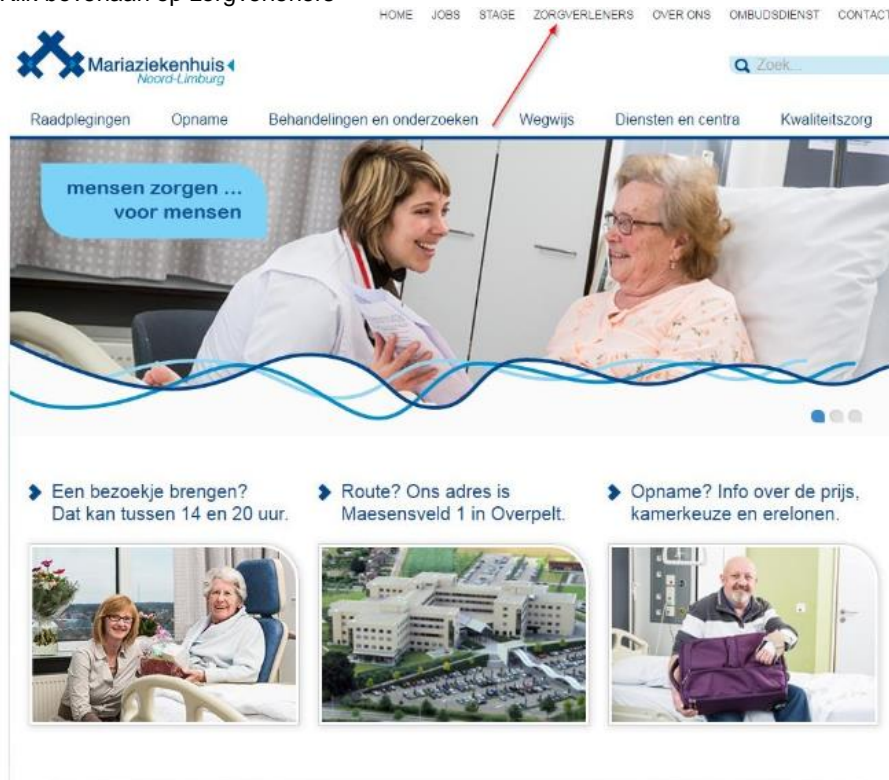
Klik bovenaan op Zorgverleners

HOME JOBS STAGE ZORGVERLENERS OVER ONS OMBUDSDIENST CONTACT

Mariaziekenhuis Noord-Limburg

Zoek...

Raadplegingen Opname Behandelingen en onderzoeken Wegwijs Diensten en centra Kwaliteitszorg

mensen zorgen ... voor mensen

Een bezoekje brengen? Dat kan tussen 14 en 20 uur.

Route? Ons adres is Maesensveld 1 in Overpelt.

Opname? Info over de prijs, kamerkeuze en erelonen.